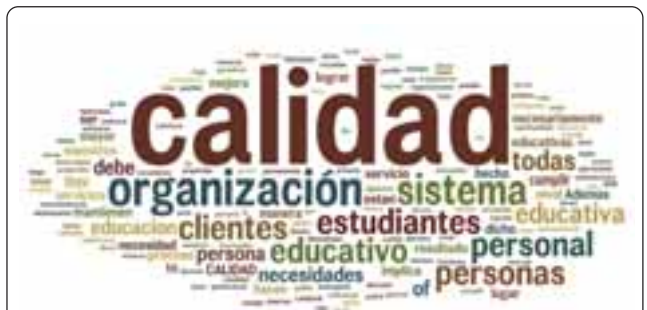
calidad
organización
sistema
clientes
estudiantes
educativa
personal
educativo
personas
todas
debe
lograr
mejora
hecha
servicio
cumplir
necesidades
persona
educacion
necesidad
manera
dicho
resultado
implica
lugar
CALIDAD
of
educativos
Además
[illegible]